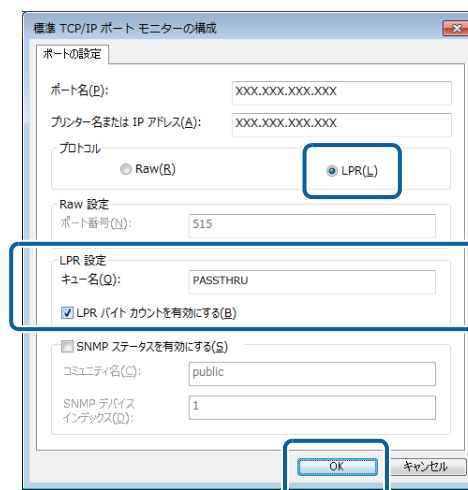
標準 TCP/IP ポート モニターの構成

ポートの設定

ポート名(P): XXX.XXX.XXX.XXX

プリンター名または IP アドレス(A): XXX.XXX.XXX.XXX

プロトコル

Raw(R)

LPR(L)

Raw 設定

ポート番号(N): 515

LPR 設定

キュー名(Q): PASSTHRU

LPR バイト カウントを有効にする(B)

SNMP ステータスを有効にする(S)

コミュニティ名(C): public

SNMP デバイス インデックス(D): 1

OK

キャンセル